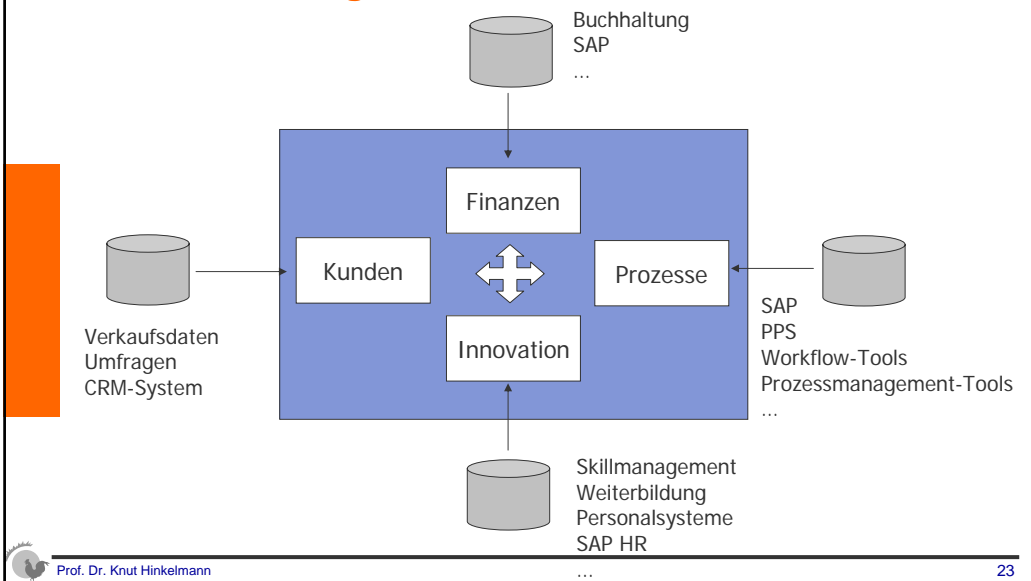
Buchhaltung
SAP
...

Finanzen

Kunden

Prozesse

Innovation

Verkaufsdaten
Umfragen
CRM-System

SAP
PPS
Workflow-Tools
Prozessmanagement-Tools
...

Skillmanagement
Weiterbildung
Personalsysteme
SAP HR
...

Prof. Dr. Knut Hinkelmann

23